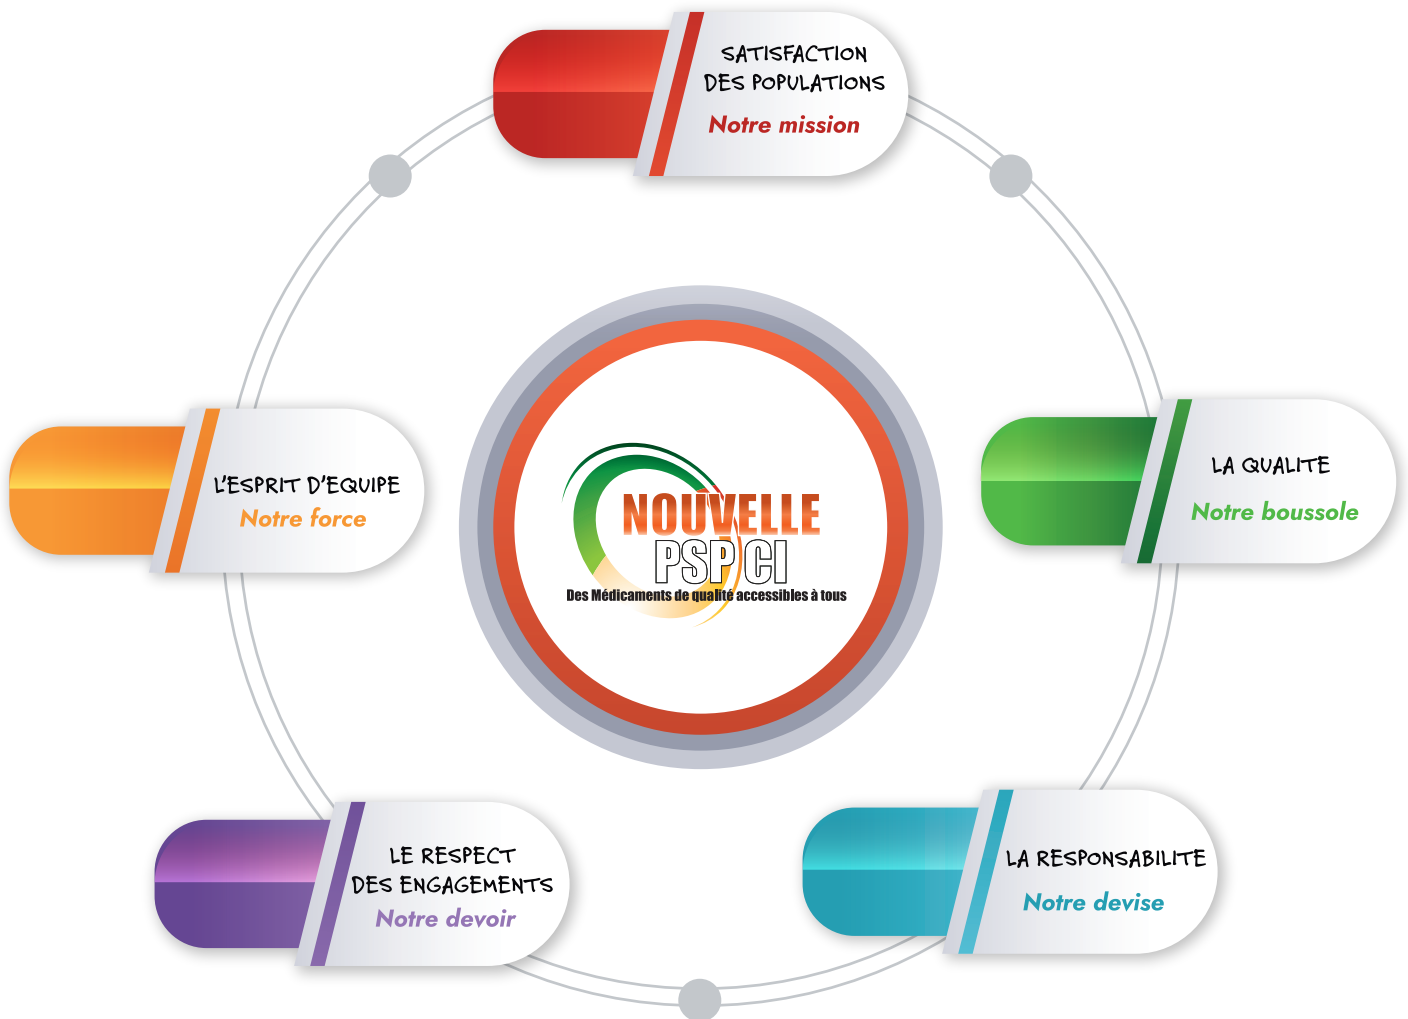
SATISFACTION DES POPULATIONS
Notre mission

L'ESPRIT D'EQUIPE
Notre force

NOUVELLE PSP CI
Des Médicaments de qualité accessibles à tous

LA QUALITE
Notre boussole

LE RESPECT DES ENGAGEMENTS
Notre devoir

LA RESPONSABILITE
Notre devise